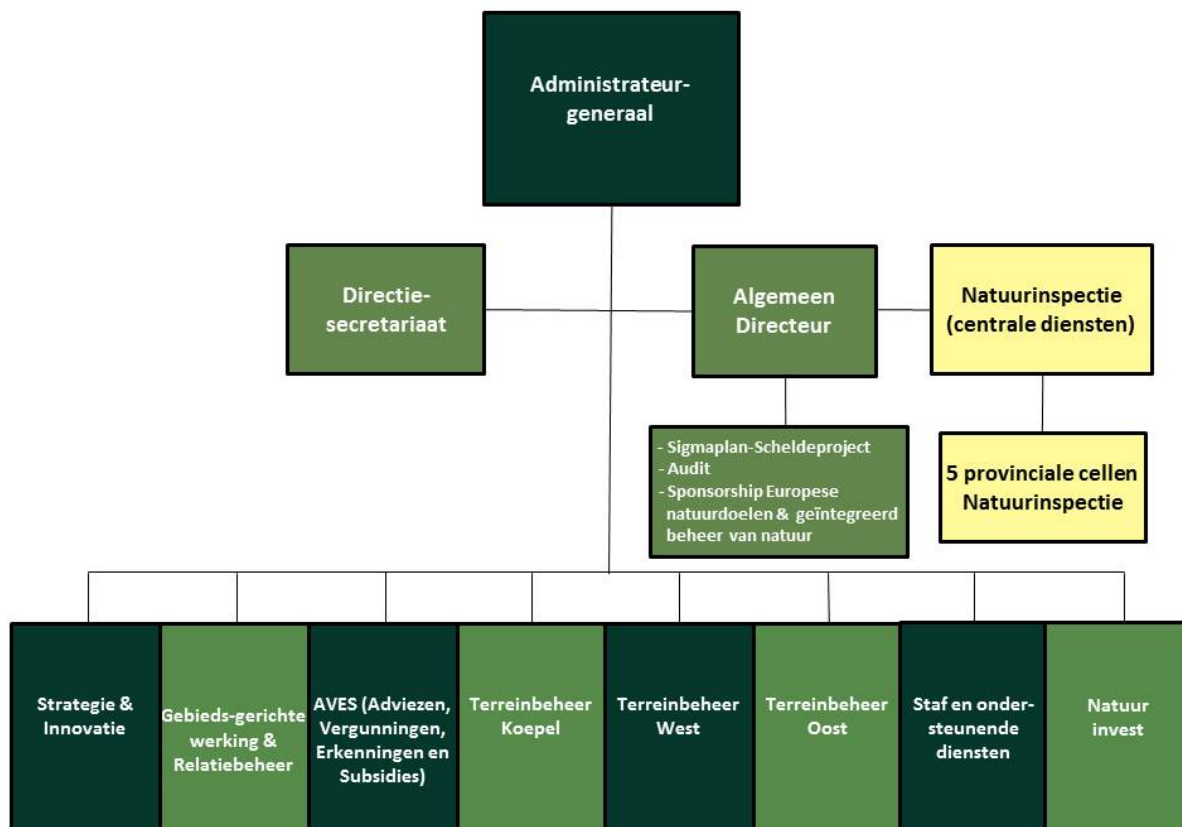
Administrateur-generaal

Directie-secretariaat

Algemeen Directeur

Natuurinspectie (centrale diensten)

- Sigmaplan-Scheldeproject
- Audit
- Sponsorship Europese natuurdoelen & geïntegreerd beheer van natuur

5 provinciale cellen Natuurinspectie

Strategie & Innovatie

Gebieds-gerichte werking & Relatiebeheer

AVES (Adviezen, Vergunningen, Erkenningen en Subsidies)

Terreinbeheer Koepel

Terreinbeheer West

Terreinbeheer Oost

Staf en onder-steunende diensten

Natuur invest